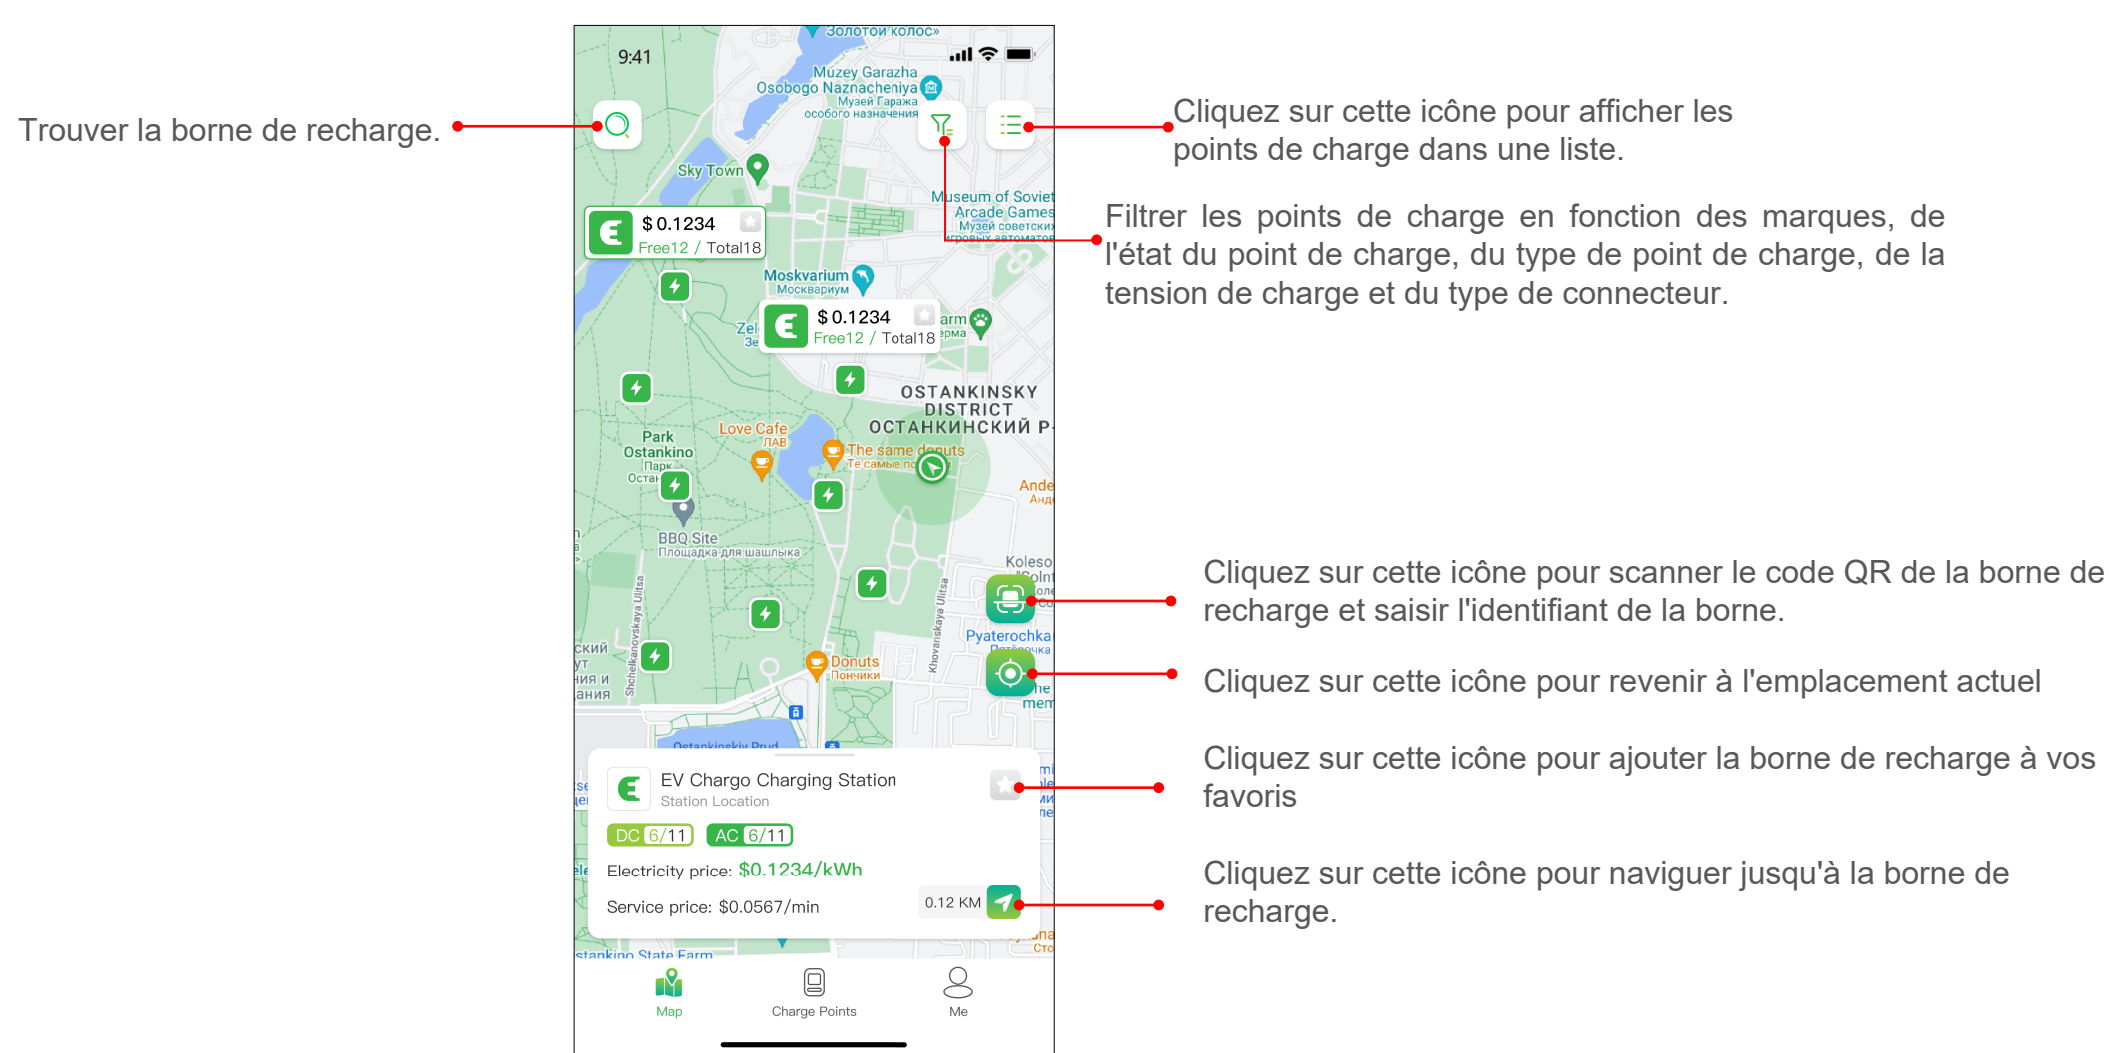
Trouver la borne de recharge.

9:41

«Золотой колос»

Muzey Garazha Osobogo Naznacheniya
Музей Гаража особого назначения

Sky Town

Museum of Soviet Arcade Games
Музей советских игровых автоматов

$ 0.1234
Free12 / Total18

Moskvarium
Москвариум

$ 0.1234
Free12 / Total18

OSTANKINSKY DISTRICT
ОСТАНКИНСКИЙ Р-

Love Cafe
ЛАВ

The same donuts
Те самые по

Park Ostankino
Парк Остан

BBQ Site
Площадка для шашлыка

Koleso

Pyaterochka
Пятёрочка

Donuts
Пончики

Shchelkanovskaya Ulitsa

Khovanskaya Ulitsa

Ostankinskiy Prud

EV Chargo Charging Station
Station Location

DC 6/11 AC 6/11

Electricity price: $0.1234/kWh

Service price: $0.0567/min

0.12 KM

Ostankino State Farm

Map Charge Points Me

Cliquez sur cette icône pour afficher les points de charge dans une liste.

Filtrer les points de charge en fonction des marques, de l'état du point de charge, du type de point de charge, de la tension de charge et du type de connecteur.

Cliquez sur cette icône pour scanner le code QR de la borne de recharge et saisir l'identifiant de la borne.

Cliquez sur cette icône pour revenir à l'emplacement actuel

Cliquez sur cette icône pour ajouter la borne de recharge à vos favoris

Cliquez sur cette icône pour naviguer jusqu'à la borne de recharge.